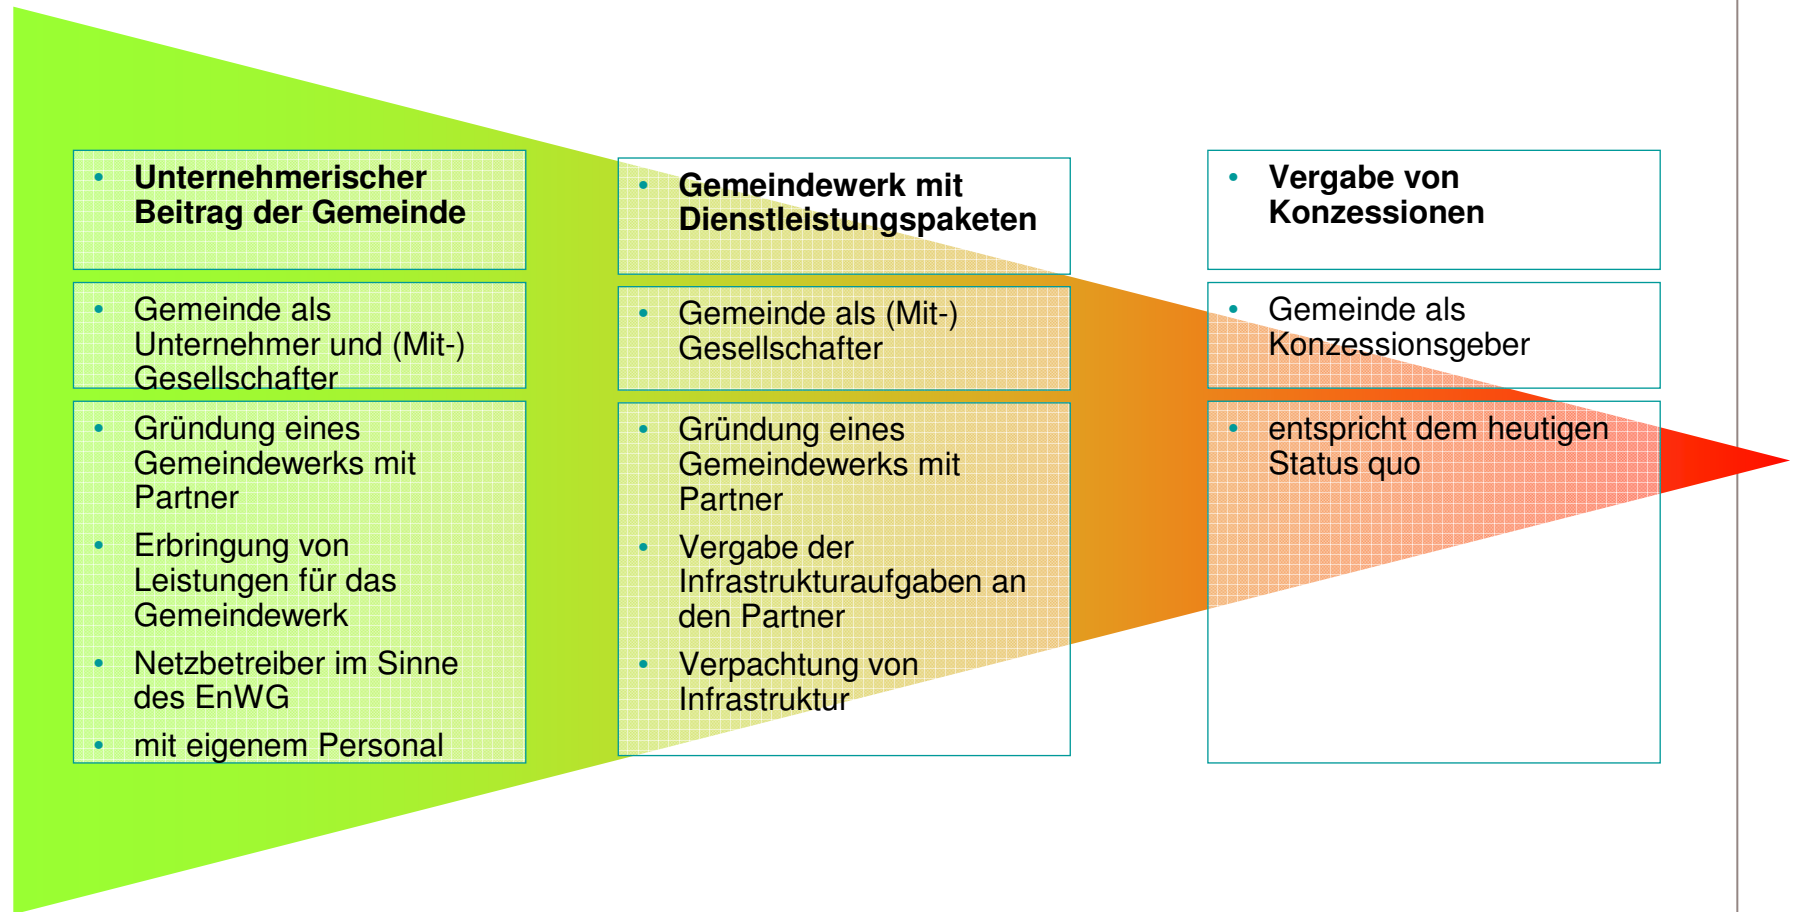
• Unternehmerischer Beitrag der Gemeinde

• Gemeinde als Unternehmer und (Mit-) Gesellschafter

• Gründung eines Gemeindewerks mit Partner
• Erbringung von Leistungen für das Gemeindewerk
• Netzbetreiber im Sinne des EnWG
• mit eigenem Personal

• Gemeindewerk mit Dienstleistungspaketen

• Gemeinde als (Mit-) Gesellschafter

• Gründung eines Gemeindewerks mit Partner
• Vergabe der Infrastrukturaufgaben an den Partner
• Verpachtung von Infrastruktur

• Vergabe von Konzessionen

• Gemeinde als Konzessionsgeber

• entspricht dem heutigen Status quo